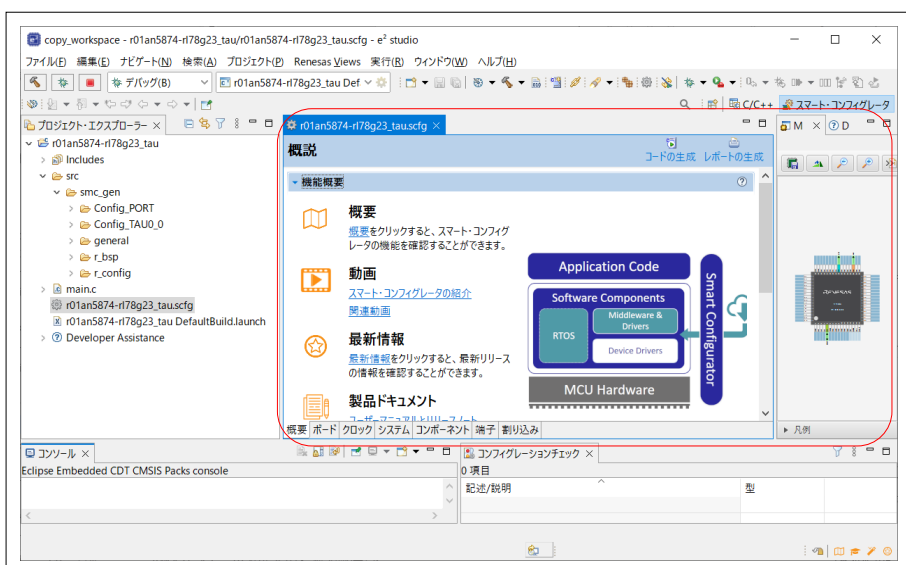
copy_workspace - r01an5874-rl78g23_tau/r01an5874-rl78g23_tau.scfg - e² studio

ファイル(F) 編集(E) ナビゲート(N) 検索(A) プロジェクト(P) Renesas Views 実行(R) ウィンドウ(W) ヘルプ(H)

デバッグ(B)

r01an5874-rl78g23_tau Def

C/C++ スマート・コンフィグレータ

プロジェクト・エクスプローラー

r01an5874-rl78g23_tau
Includes
src
smc_gen
Config_PORT
Config_TAU0_0
general
r_bsp
r_config
main.c
r01an5874-rl78g23_tau.scfg
r01an5874-rl78g23_tau DefaultBuild.launch
Developer Assistance

r01an5874-rl78g23_tau.scfg

概説

コードの生成 レポートの生成

機能概要

概要
概要をクリックすると、スマート・コンフィグレータの機能を確認することができます。

動画
スマート・コンフィグレータの紹介
関連動画

最新情報
最新情報をクリックすると、最新リリースの情報を確認することができます。

製品ドキュメント
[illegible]

Application Code
Software Components
Middleware & Drivers
RTOS
Device Drivers
MCU Hardware
Smart Configurator

概要 ボード クロック システム コンポーネント 端子 割り込み

M D

凡例

コンソール
Eclipse Embedded CDT CMSIS Packs console

コンフィグレーションチェック
0 項目
記述/説明
型